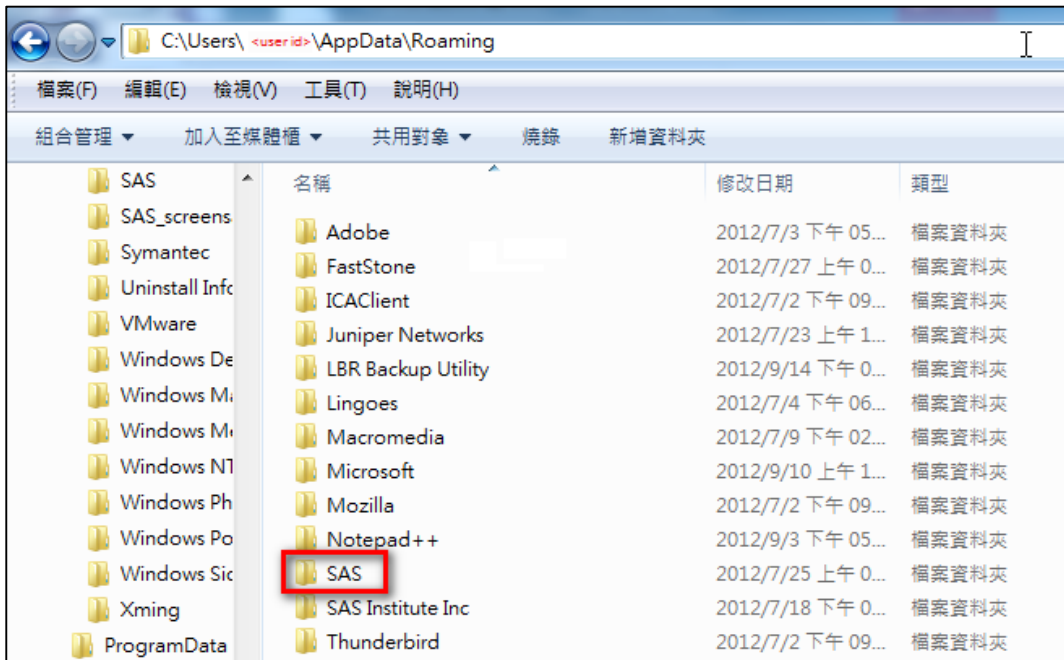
C:\Users\ <user id> \AppData\Roaming

檔案(F) 編輯(E) 檢視(V) 工具(T) 說明(H)

組合管理 ▾ 加入至媒體櫃 ▾ 共用對象 ▾ 燒錄 新增資料夾

SAS
SAS_screens
Symantec
Uninstall Info
VMware
Windows De
Windows Ma
Windows Me
Windows NT
Windows Ph
Windows Po
Windows Sid
Xming
ProgramData

| 名稱 | 修改日期 | 類型 |
|---|---|---|
| Adobe | 2012/7/3 下午 05... | 檔案資料夾 |
| FastStone | 2012/7/27 上午 0... | 檔案資料夾 |
| ICAClient | 2012/7/2 下午 09... | 檔案資料夾 |
| Juniper Networks | 2012/7/23 上午 1... | 檔案資料夾 |
| LBR Backup Utility | 2012/9/14 下午 0... | 檔案資料夾 |
| Lingoes | 2012/7/4 下午 06... | 檔案資料夾 |
| Macromedia | 2012/7/9 下午 02... | 檔案資料夾 |
| Microsoft | 2012/9/10 上午 1... | 檔案資料夾 |
| Mozilla | 2012/7/2 下午 09... | 檔案資料夾 |
| Notepad++ | 2012/9/3 下午 05... | 檔案資料夾 |
| SAS | 2012/7/25 上午 0... | 檔案資料夾 |
| SAS Institute Inc | 2012/7/18 下午 0... | 檔案資料夾 |
| Thunderbird | 2012/7/2 下午 09... | 檔案資料夾 |